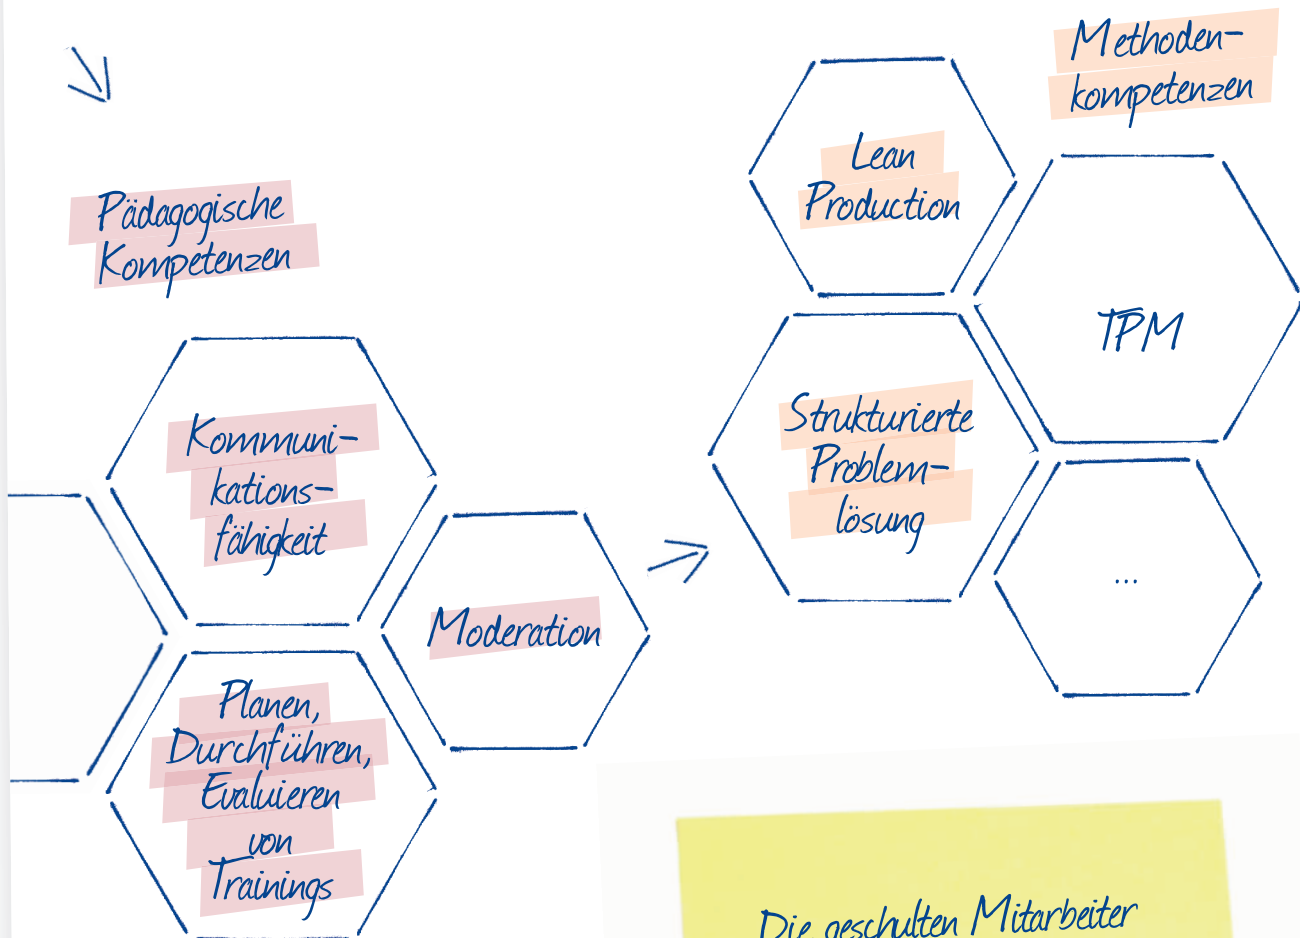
Methodenkompetenzen

Pädagogische Kompetenzen

Lean Production

TPM

Kommunikationsfähigkeit

Strukturierte Problemlösung

Moderation

...

Planen, Durchführen, Evaluieren von Trainings

Die geschulten Mitarbeiter